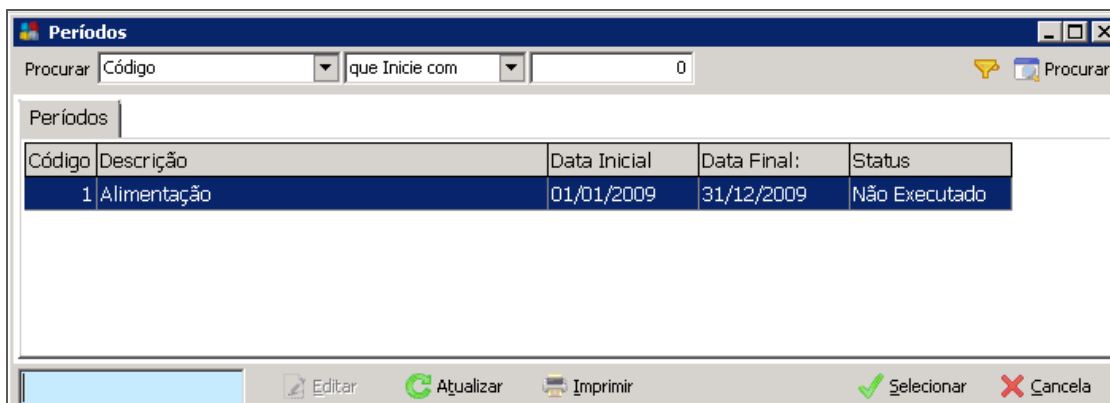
Períodos

Procurar Código que Inicie com 0 Procurar

Períodos

| Código | Descrição | Data Inicial | Data Final: | Status |
|---|---|---|---|---|
| 1 | Alimentação | 01/01/2009 | 31/12/2009 | Não Executado |

Editar Atualizar Imprimir Selecionar Cancela